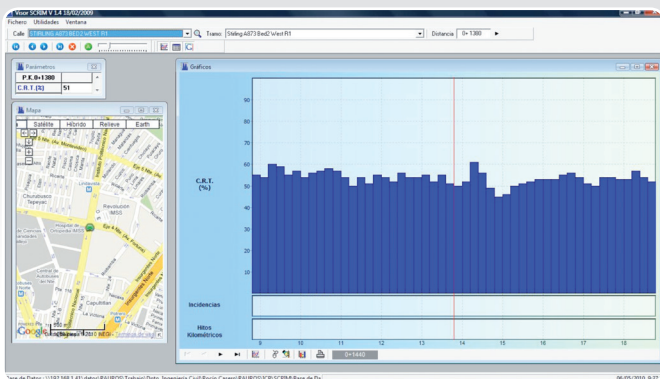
Visor SCRIM V 1.4 18/02/2009

Fichero Utilidades Ventana

Calle STIRLING A873 BED2 WEST R1

Tramo: Stirling A873 Bed2 West R1

Distancia 0+1380

Parámetros

| P.K. 0+1380 | |
|---|---|
| C.R.T. (%) | 51 |

Mapa

Satelite Híbrido Relieve Earth

Churubusco Tepeyac

Revolución IMSS

Capultitlan

Google

Gráficos

C.R.T. (%)

90
80
70
60
50
40
30
20
10

Incidencias

Hitos Kilométricos

9 10 11 12 13 14 15 16 17 18

0+1440

Base de Datos : \\192.168.1.41\datos\PAVIROS Trabajo\Dpto. Ingeniería Civil\Rocío Casero\PAVIROS\CP\SCRIM\Base de Da

06/02/2010 9:27